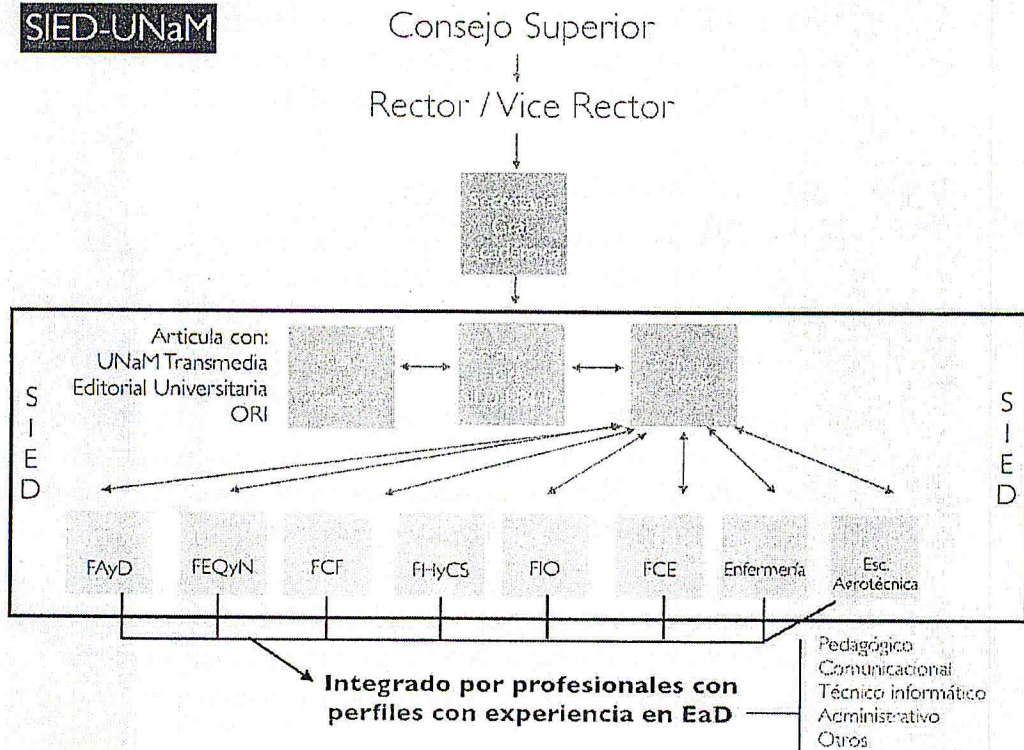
SIED-UNaM

Consejo Superior

Rector / Vice Rector

Secretaría Gral. Académica

Articula con:
UNaM Transmedia
Editorial Universitaria
ORI

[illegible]

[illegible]

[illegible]

S
I
E
D

S
I
E
D

FAyD

FEQyN

FCF

FHyCS

FIO

FCE

Enfermería

Esc. Agrotécnica

Integrado por profesionales con perfiles con experiencia en EaD

Pedagógico
Comunicacional
Técnico informático
Administrativo
Otros